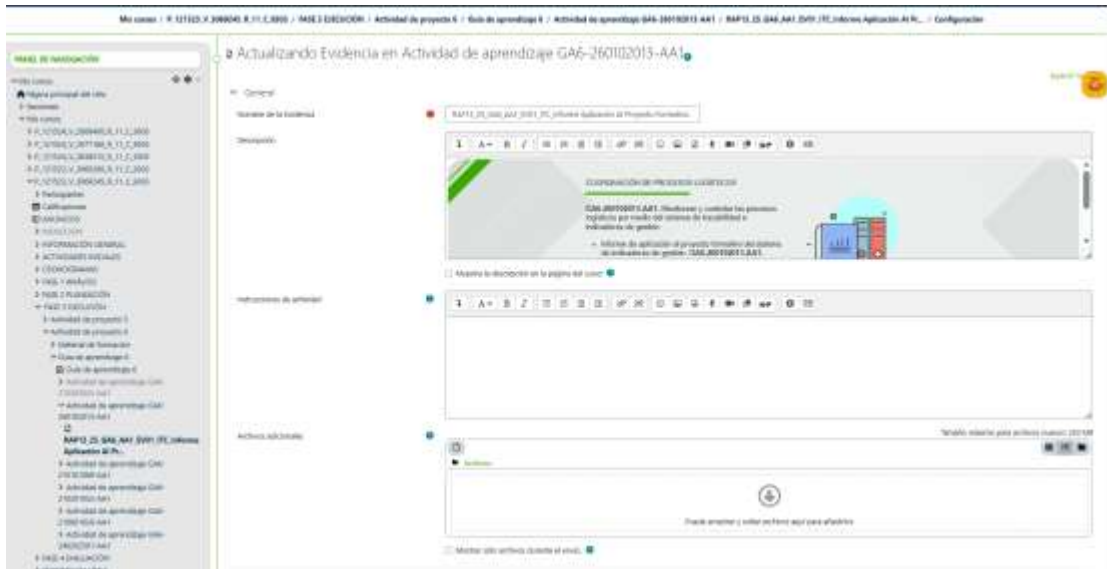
Mis cursos / F.121525.V.2069045.R.11.C.3000 / FASE 3 EJECUCIÓN / Actividad de proyecto 6 / Guía de aprendizaje 6 / Actividad de aprendizaje GA6-260102013-AA1 / RAP13_25_GA6_AA1_EV01_ITC_Informe Aplicación Al Pr... / Configuración

PANEL DE NAVEGACIÓN

Actualizando Evidencia en Actividad de aprendizaje GA6-260102013-AA1

General

Nombre de la Evidencia
RAP13_25_GA6_AA1_EV01_ITC_Informe Aplicación Al Proyecto Formativo

Descripción

COORDINACIÓN DE PROCESOS LOGÍSTICOS

GA6-260102013-AA1. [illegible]

Informe de aplicación al proyecto formativo del sistema de indicadores de gestión: GA6-260102013-AA1.

Muestra la descripción en la página del curso

Instrucciones de entrega

Archivos adicionales

Tamaño máximo para archivos nuevos: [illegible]

Archivos

Puede arrastrar y soltar archivos aquí para añadirlos

Mostrar solo archivos durante el envío

Página principal del sitio
Secciones
Mis cursos
Participantes
Calificaciones
GENERALIDADES
INDUCCIÓN
INFORMACIÓN GENERAL
ACTIVIDADES INICIALES
CRONOGRAMAS
FASE 1 ANÁLISIS
FASE 2 PLANEACIÓN
FASE 3 EJECUCIÓN
Actividad de proyecto 5
Actividad de proyecto 6
Material de formación
Guía de aprendizaje 6
Guía de aprendizaje 6
Actividad de aprendizaje GA6-260102013-AA1
RAP13_25_GA6_AA1_EV01_ITC_Informe Aplicación Al Pr...
Actividad de aprendizaje GA6-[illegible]
Actividad de aprendizaje GA6-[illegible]
Actividad de aprendizaje GA6-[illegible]
Actividad de aprendizaje GA6-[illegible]
FASE 4 EVALUACIÓN